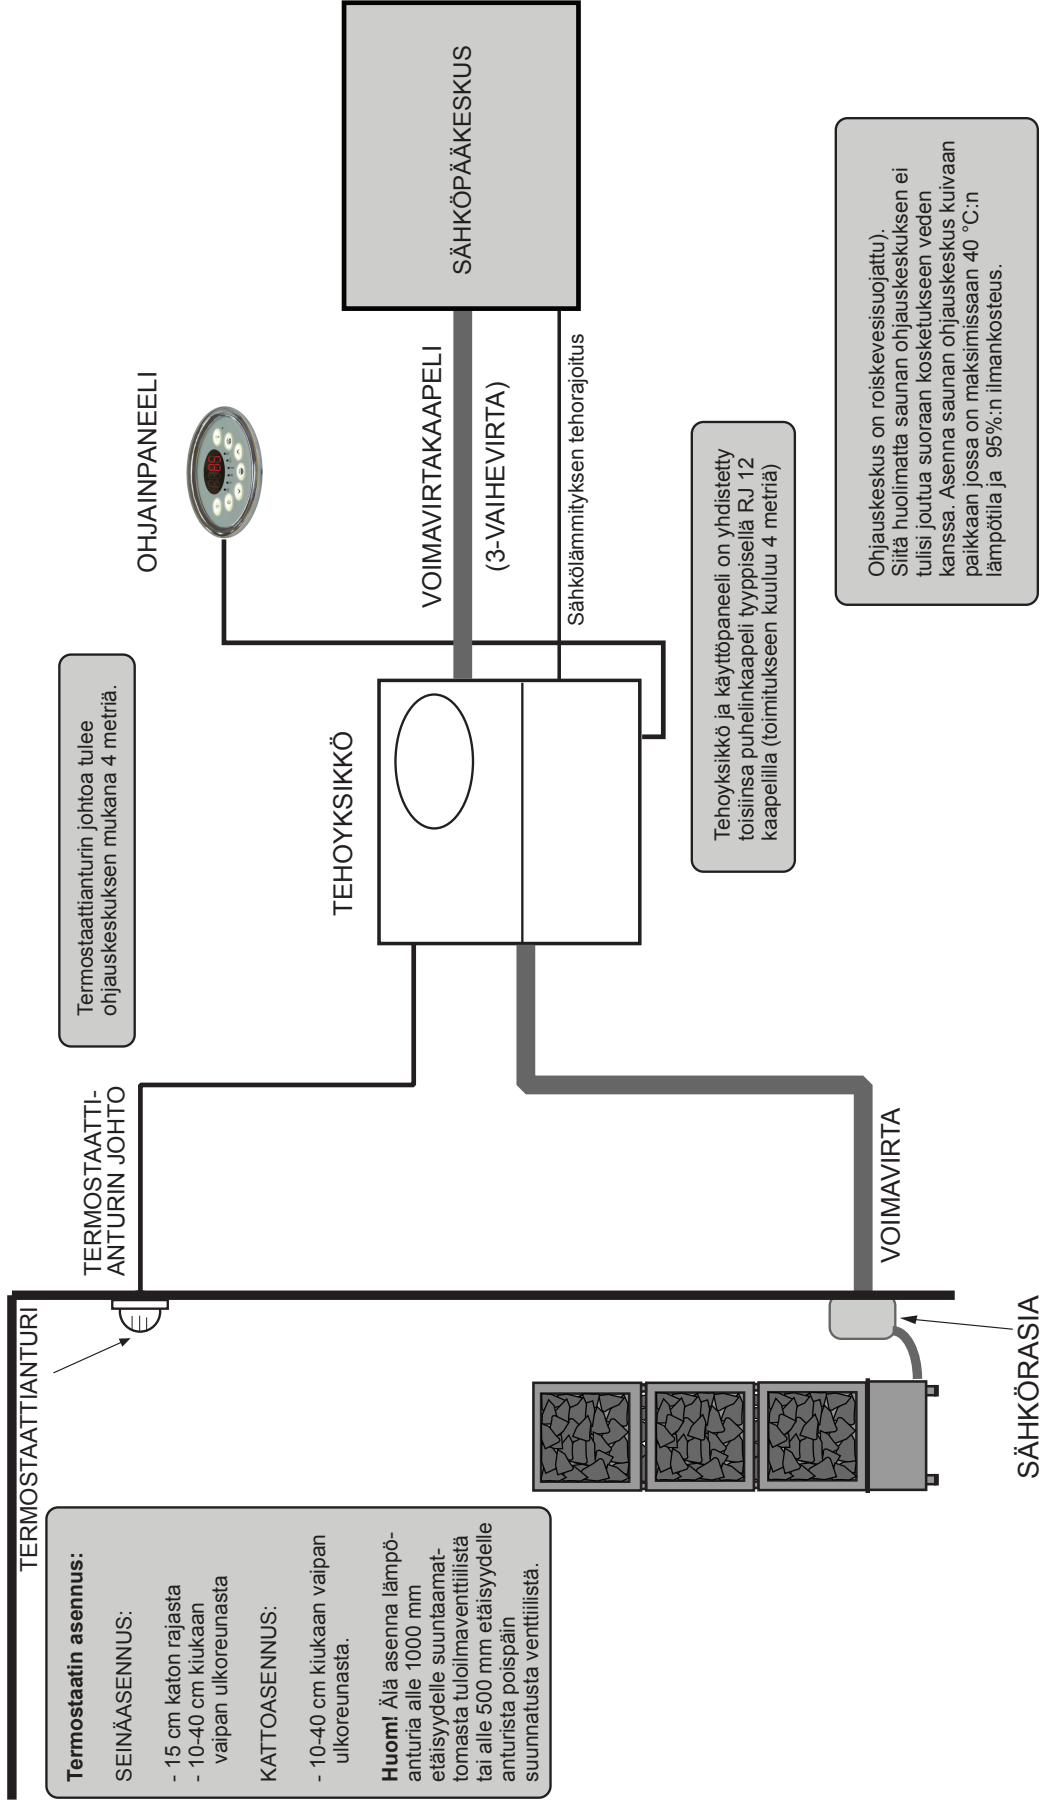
SÄHKÖPÄÄKESKUS

Ohjauskeskus on roiskevesisuojattu). Sitä huolimatta saunan ohjauskeskuksen ei tulisi joutua suoraan kosketukseen veden kanssa. Asenna saunan ohjauskeskus kuivaan paikkaan jossa on maksimissaan 40 °C:n lämpötila ja 95%:n ilmankosteus.

OHJAINPANEELI

VOIMAVIRTAKAAPELI

(3-VAIHEVIRTA)

Sähkölämmityksen tehorajoitus

Tehoyksikkö ja käyttöpaneeli on yhdistetty toisiinsa puhelinkaapeli tyyppisellä RJ 12 kaapelilla (toimitukseen kuuluu 4 metriä)

Termostaattianturin johtoa tulee ohjauskeskuksen mukana 4 metriä.

TEHOYKSIKKÖ

TERMOSTAATTI-ANTURIN JOHTO

VOIMAVIRTA

TERMOSTAATTIANTURI

SÄHKÖRASIA

Termostaatin asennus:

SEINÄASENNUS:

- 15 cm katon rajasta
- 10-40 cm kiukaan vaipan ulkoreunasta

KATTOASENNUS:

- 10-40 cm kiukaan vaipan ulkoreunasta.

Huom! Älä asenna lämpöanturia alle 1000 mm etäisyydelle suuntaamattomasta tuloilmaventtiilistä tai alle 500 mm etäisyydelle anturista poispäin suunnatusta venttiilistä.